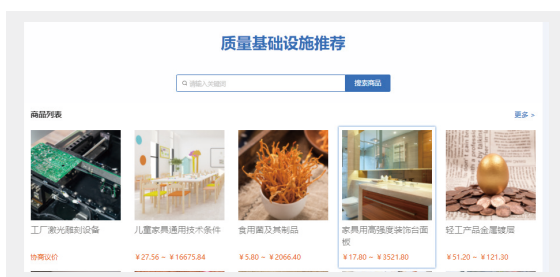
质量基础设施推荐

请输入关键词

搜索商品

商品列表

更多 >

工厂激光雕刻设备

协商议价

儿童家具通用技术条件

¥27.56 ~ ¥16675.84

食用菌及其制品

¥5.80 ~ ¥2066.40

家具用高强度装饰台面板

¥17.80 ~ ¥3521.80

轻工产品金属镀层

¥51.20 ~ ¥121.30